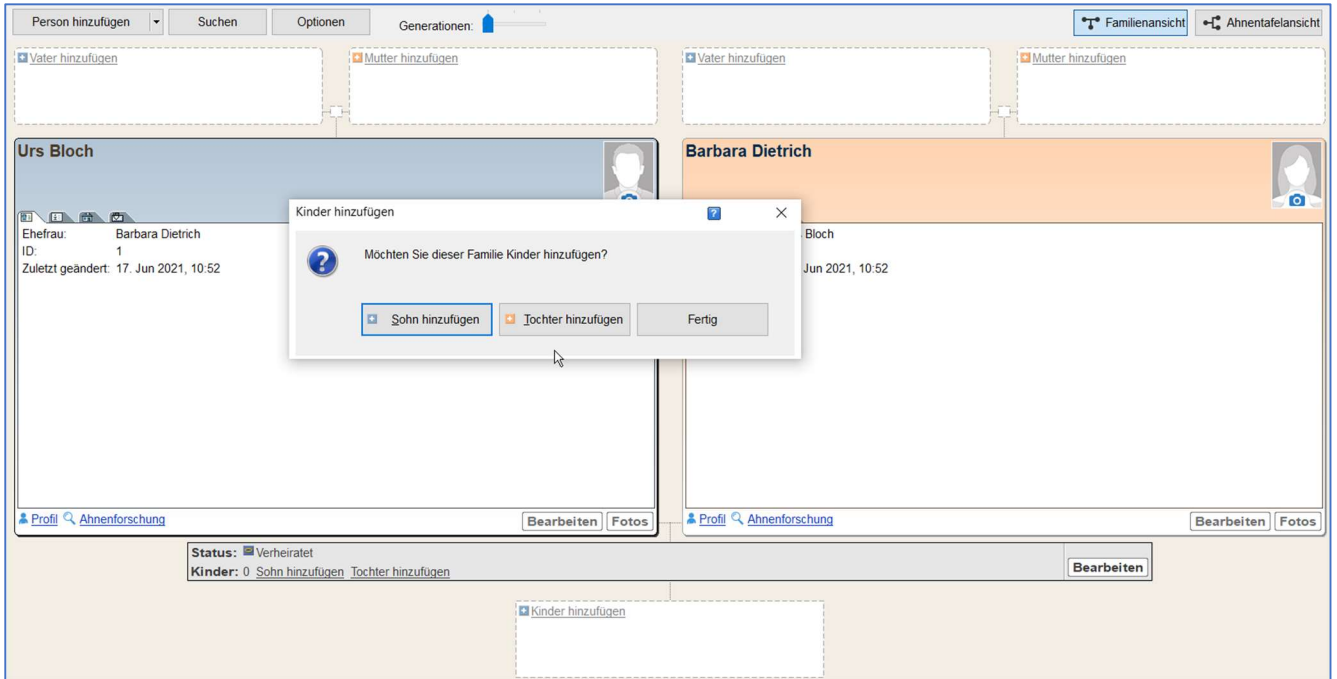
Person hinzufügen | Suchen | Optionen | Generationen: | Familienansicht | Ahnentafelansicht

Vater hinzufügen
Mutter hinzufügen
Vater hinzufügen
Mutter hinzufügen

Urs Bloch

Ehefrau: Barbara Dietrich
ID: 1
Zuletzt geändert: 17. Jun 2021, 10:52

Profil Ahnenforschung Bearbeiten Fotos

Barbara Dietrich

Bloch
Jun 2021, 10:52

Profil Ahnenforschung Bearbeiten Fotos

Kinder hinzufügen

Möchten Sie dieser Familie Kinder hinzufügen?

Sohn hinzufügen | Tochter hinzufügen | Fertig

Status: Verheiratet
Kinder: 0 Sohn hinzufügen Tochter hinzufügen
Bearbeiten

Kinder hinzufügen